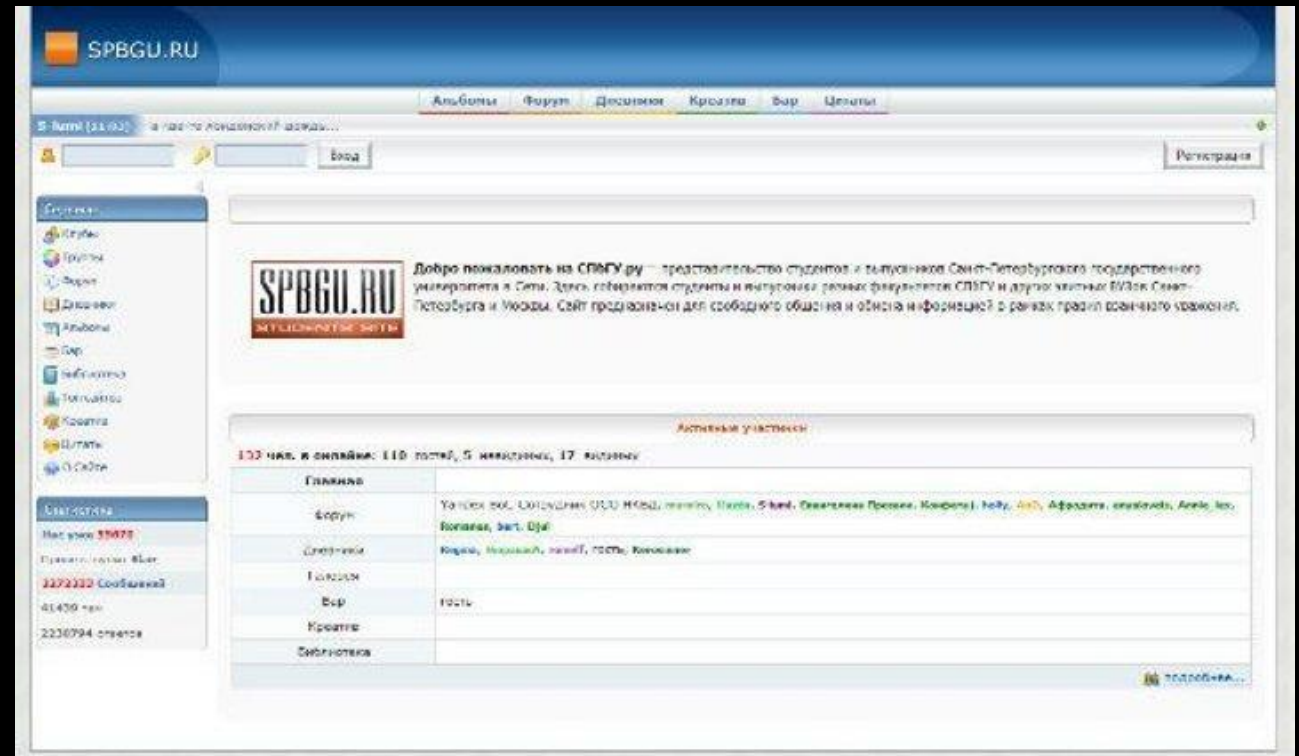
SPBGU.RU

Альбомы Форум Дневники Креатив Бар Цитаты

S-lumi (11:02) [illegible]

Вход

Регистрация

Служеб...
Клубы
Группы
Форум
Дневники
Альбомы
Бар
Библиотека
Пользователи
Креатив
Цитаты
О Сайте

Статистика
Нас уже 35977
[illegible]
2272333 Сообщений
41459 тем
2230794 ответов

SPBGU.RU
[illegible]

Добро пожаловать на СПбГУ.ру — представительство студентов и выпускников Санкт-Петербургского государственного университета в Сети. Здесь собираются студенты и выпускники разных факультетов СПбГУ и других ВУЗов Санкт-Петербурга и Москвы. Сайт предназначен для свободного общения и обмена информацией в рамках правил взаимного уважения.

Активные участники

152 чел. в онлайне: 110 гостей, 5 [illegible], 17 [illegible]

| Главная | |
|---|---|
| Форум | Yandex bot, Сотрудник ООО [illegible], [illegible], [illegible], S-lumi, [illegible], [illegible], holly, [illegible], Афродита, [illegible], Annie, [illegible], Romanus, bart, Djd |
| Дневники | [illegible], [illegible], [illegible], гость, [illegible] |
| Галерея | |
| Бар | гость |
| Креатив | |
| Библиотека | |

подробнее...